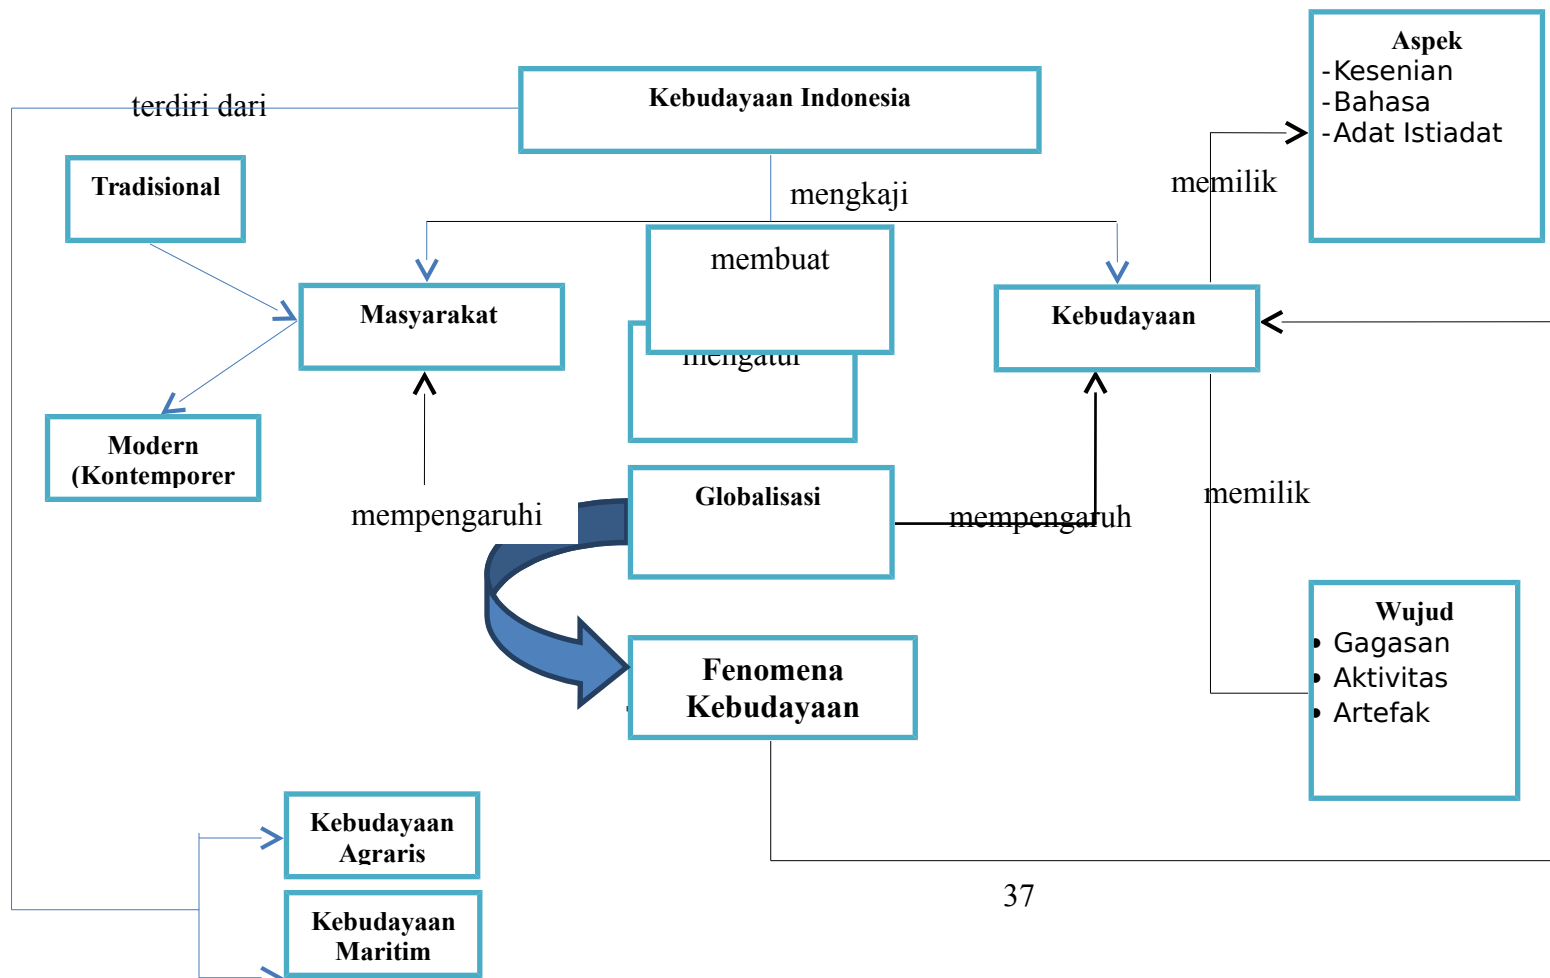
Aspek
-Kesenian
-Bahasa
-Adat Istiadat

Kebudayaan Indonesia

terdiri dari

Tradisional

mengkaji

memilik

membuat

mengatur

Masyarakat

Kebudayaan

Modern
(Kontemporer

mempengaruhi

Globalisasi

mempengaruh

memilik

Wujud
• Gagasan
• Aktivitas
• Artefak

Fenomena
Kebudayaan

Kebudayaan
Agraris

Kebudayaan
Maritim

37